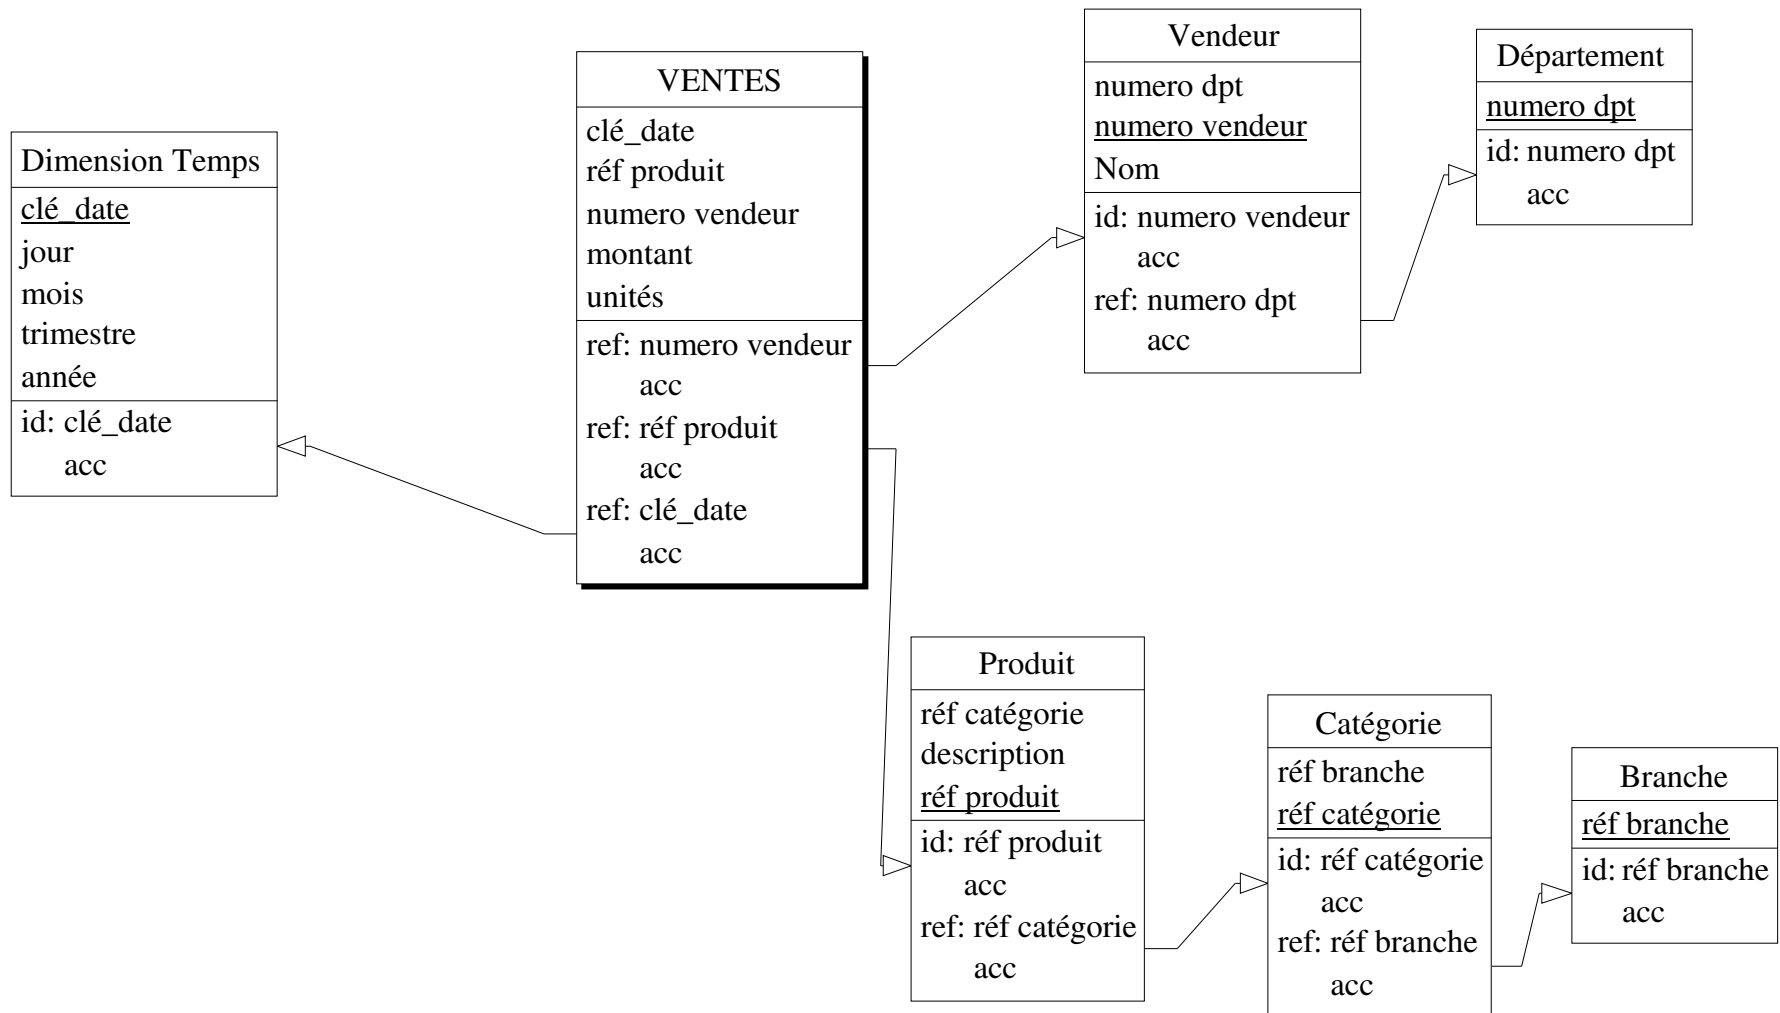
Dimension Temps
clé_date
jour
mois
trimestre
année
id: clé_date
acc

VENTES
clé_date
réf produit
numero vendeur
montant
unités
ref: numero vendeur
acc
ref: réf produit
acc
ref: clé_date
acc

Vendeur
numero dpt
numero vendeur
Nom
id: numero vendeur
acc
ref: numero dpt
acc

Département
numero dpt
id: numero dpt
acc

Produit
réf catégorie
description
réf produit
id: réf produit
acc
ref: réf catégorie
acc

Catégorie
réf branche
réf catégorie
id: réf catégorie
acc
ref: réf branche
acc

Branche
réf branche
id: réf branche
acc